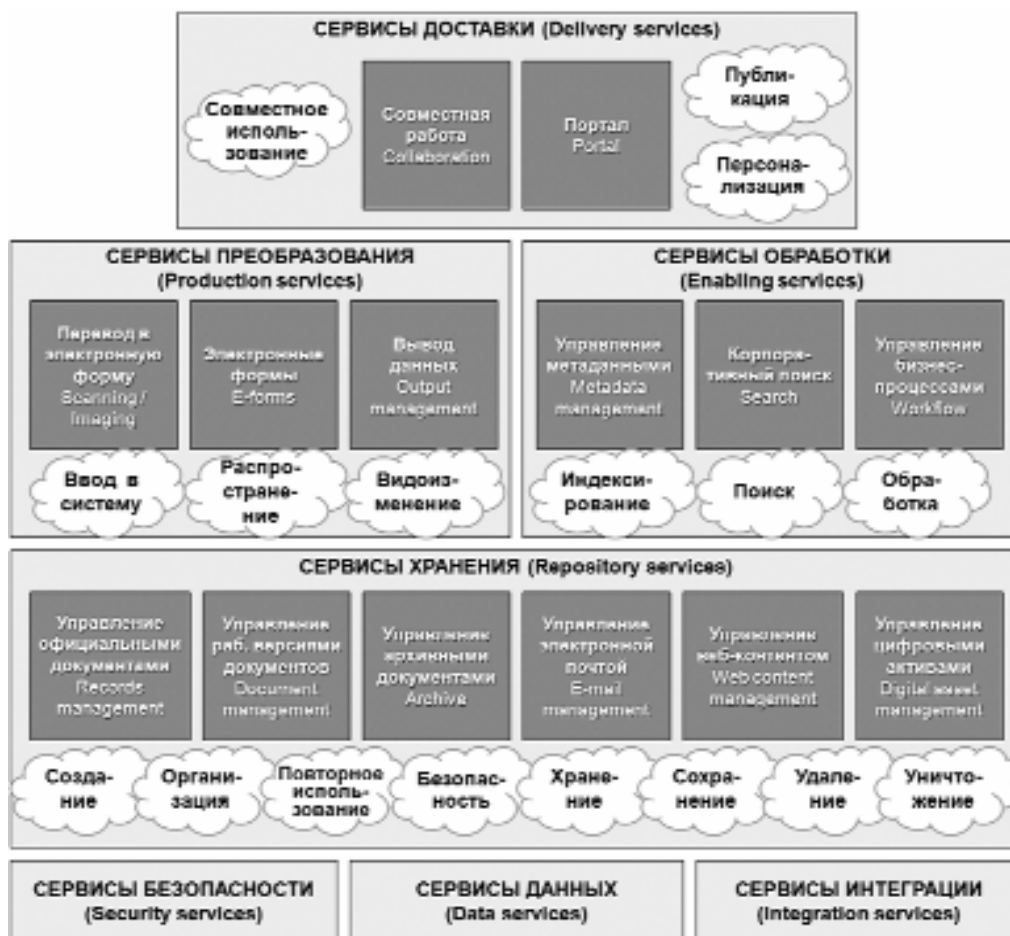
СЕРВИСЫ ДОСТАВКИ (Delivery services)

Совместное использование

Совместная работа Collaboration

Портал Portal

Публикация

Персонализация

СЕРВИСЫ ПРЕОБРАЗОВАНИЯ (Production services)

Перевод в электронную форму Scanning / Imaging

Электронные формы E-forms

Вывод данных Output management

Ввод в систему

Распространение

Видоизменение

СЕРВИСЫ ОБРАБОТКИ (Enabling services)

Управление метаданными Metadata management

Корпоративный поиск Search

Управление бизнес-процессами Workflow

Индексирование

Поиск

Обработка

СЕРВИСЫ ХРАНЕНИЯ (Repository services)

Управление официальными документами Records management

Управление раб. версиями документов Document management

Управление архивными документами Archive

Управление электронной почтой E-mail management

Управление веб-контентом Web content management

Управление цифровыми активами Digital asset management

Создание

Организация

Повторное использование

Безопасность

Хранение

Сохранение

Удаление

Уничтожение

СЕРВИСЫ БЕЗОПАСНОСТИ (Security services)

СЕРВИСЫ ДАННЫХ (Data services)

СЕРВИСЫ ИНТЕГРАЦИИ (Integration services)